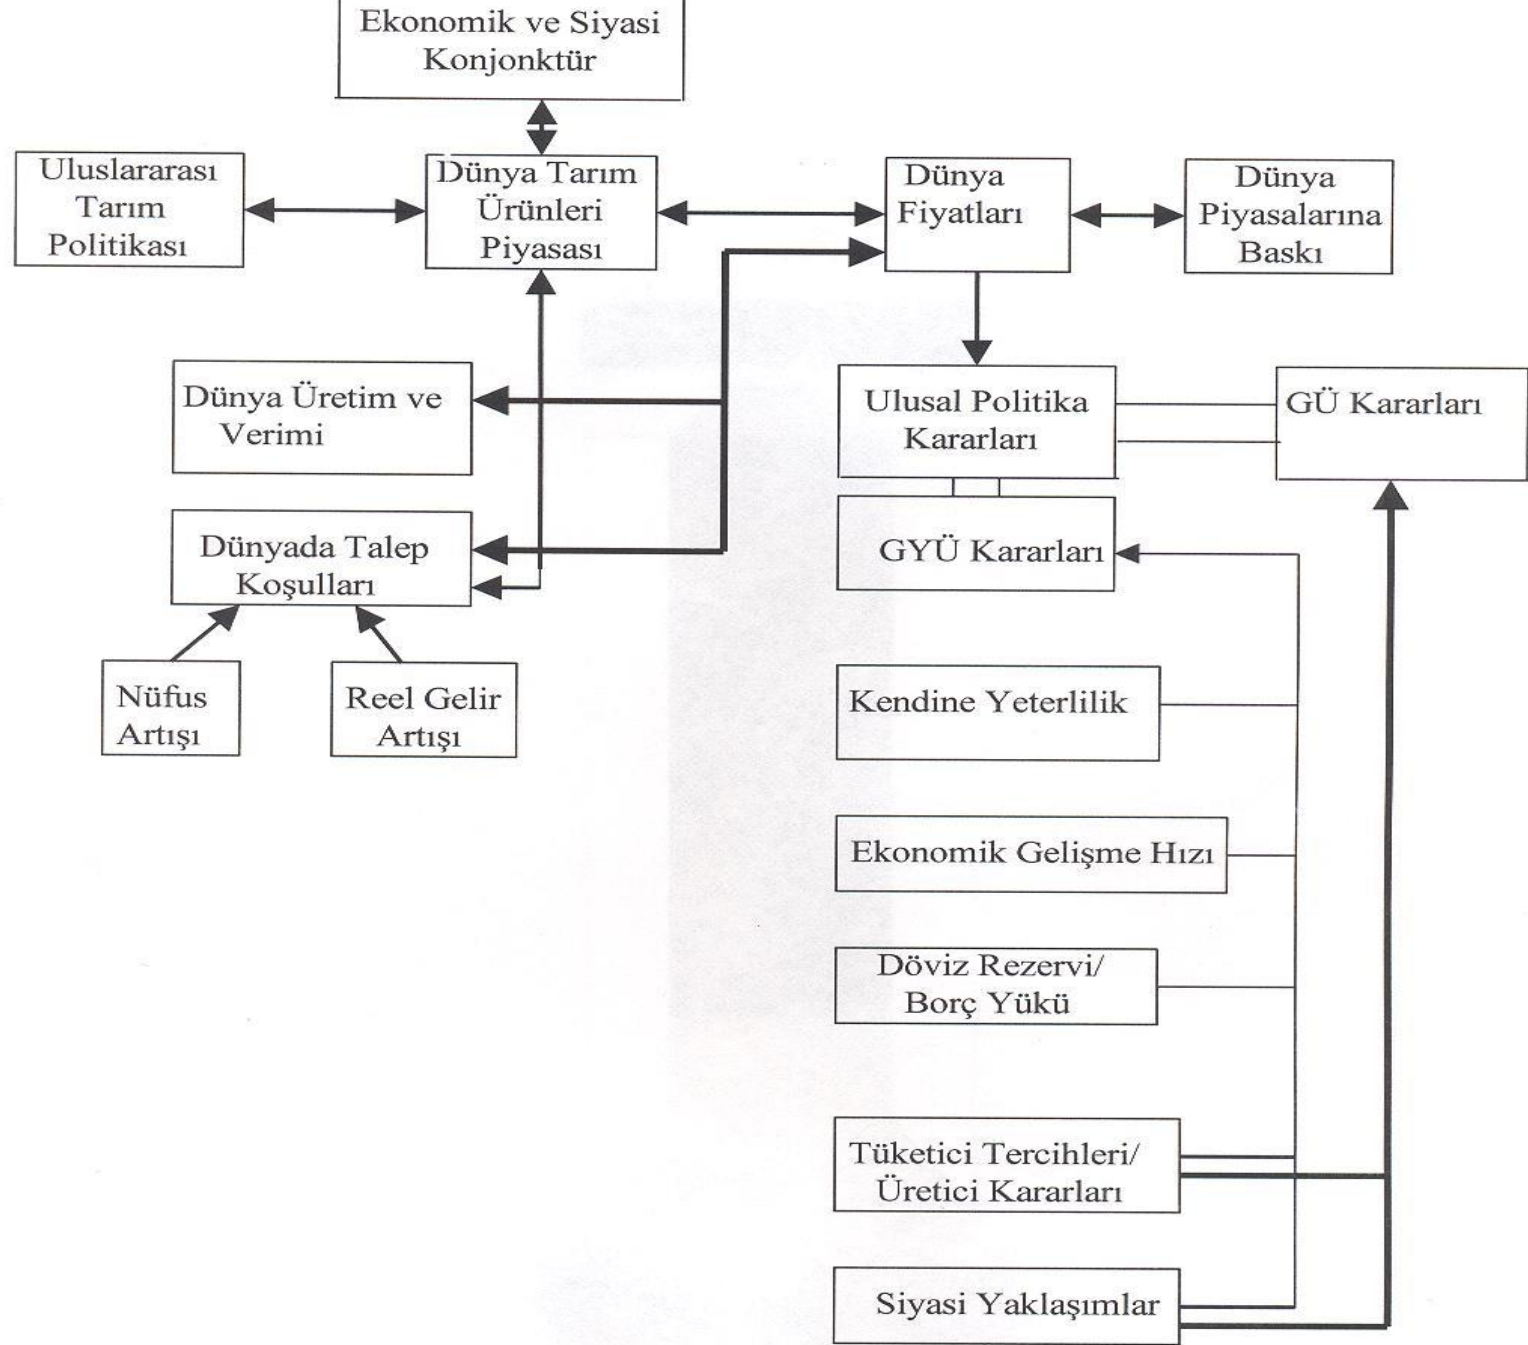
Ekonomik ve Siyasi Konjonktür

Uluslararası Tarım Politikası

Dünya Tarım Ürünleri Piyasası

Dünya Fiyatları

Dünya Piyasalarına Baskı

Dünya Üretim ve Verimi

Ulusal Politika Kararları

GÜ Kararları

Dünyada Talep Koşulları

GYÜ Kararları

Nüfus Artışı

Reel Gelir Artışı

Kendine Yeterlilik

Ekonomik Gelişme Hızı

Döviz Rezervi/ Borç Yükü

Tüketici Tercihleri/ Üretici Kararları

Siyasi Yaklaşımlar